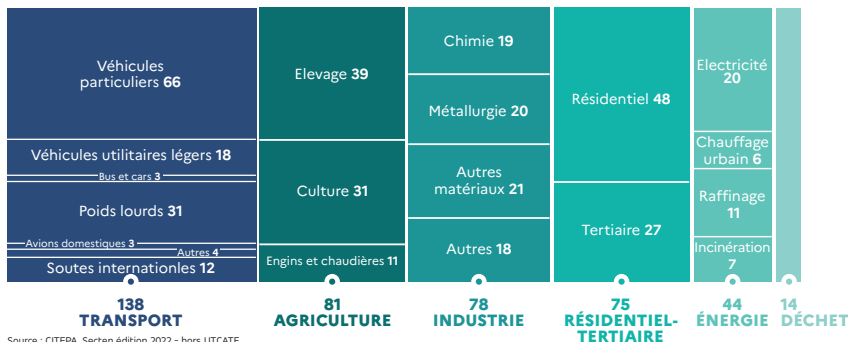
Véhicules particuliers 66

Véhicules utilitaires légers 18

Bus et cars 3

Poids lourds 31

Avions domestiques 3

Autres 4

Soutes internationales 12

Elevage 39

Culture 31

Engins et chaudières 11

Chimie 19

Métallurgie 20

Autres matériaux 21

Autres 18

Résidentiel 48

Tertiaire 27

Electricité 20

Chauffage urbain 6

Raffinage 11

Incinération 7

138 TRANSPORT

81 AGRICULTURE

78 INDUSTRIE

75 RÉSIDENTIEL-TERTIAIRE

44 ÉNERGIE

14 DÉCHET

Source : CITEPA, Secten édition 2022 - hors UTCATF